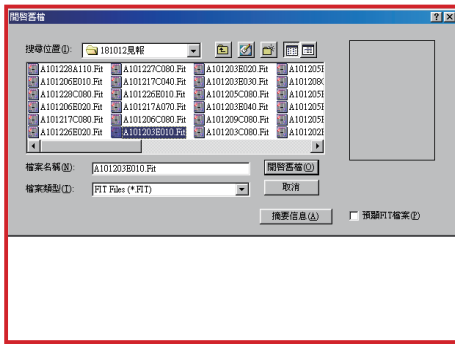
開啓舊檔

搜尋位置(I): 181012晁報

A101228A110.Fit
A101206E010.Fit
A101228C080.Fit
A101206E020.Fit
A101217C080.Fit
A101226E020.Fit
A101227C080.Fit
A101217C040.Fit
A101226E010.Fit
A101217A070.Fit
A101206C080.Fit
A101203E010.Fit
A101203E020.Fit
A101203E030.Fit
A101205C080.Fit
A101203E040.Fit
A101209C080.Fit
A101203C080.Fit
A101205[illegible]
A101208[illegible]
A101205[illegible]
A101205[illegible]
A101205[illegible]
A101202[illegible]

檔案名稱(N): A101203E010.Fit
開啓舊檔(O)
檔案類型(T): FIT Files (*.FIT)
取消
摘要信息(A)
預覽FIT檔案(P)